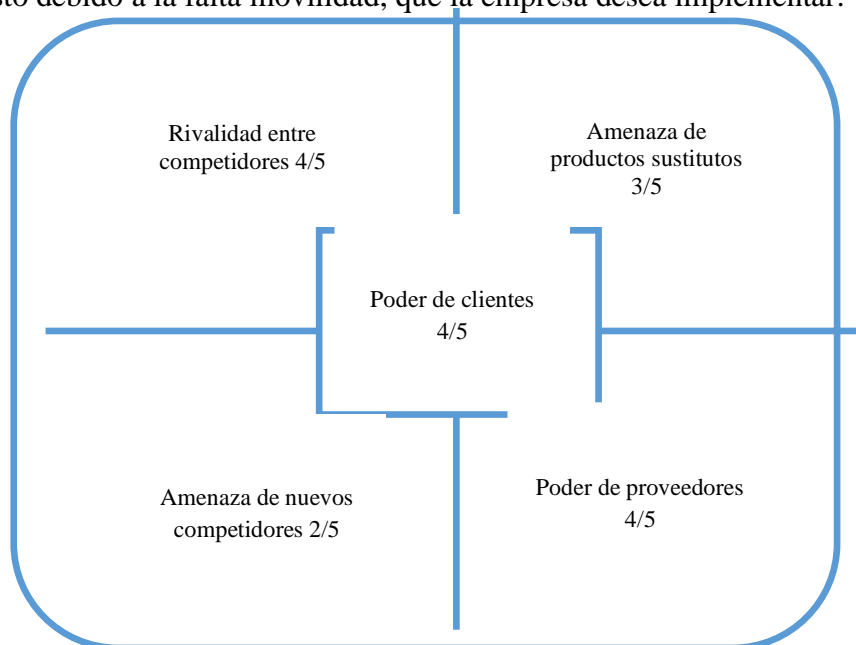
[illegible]sto debido a la falta movilidad, que la empresa desea implementar.

Rivalidad entre competidores 4/5

Amenaza de productos sustitutos 3/5

Poder de clientes 4/5

Amenaza de nuevos competidores 2/5

Poder de proveedores 4/5